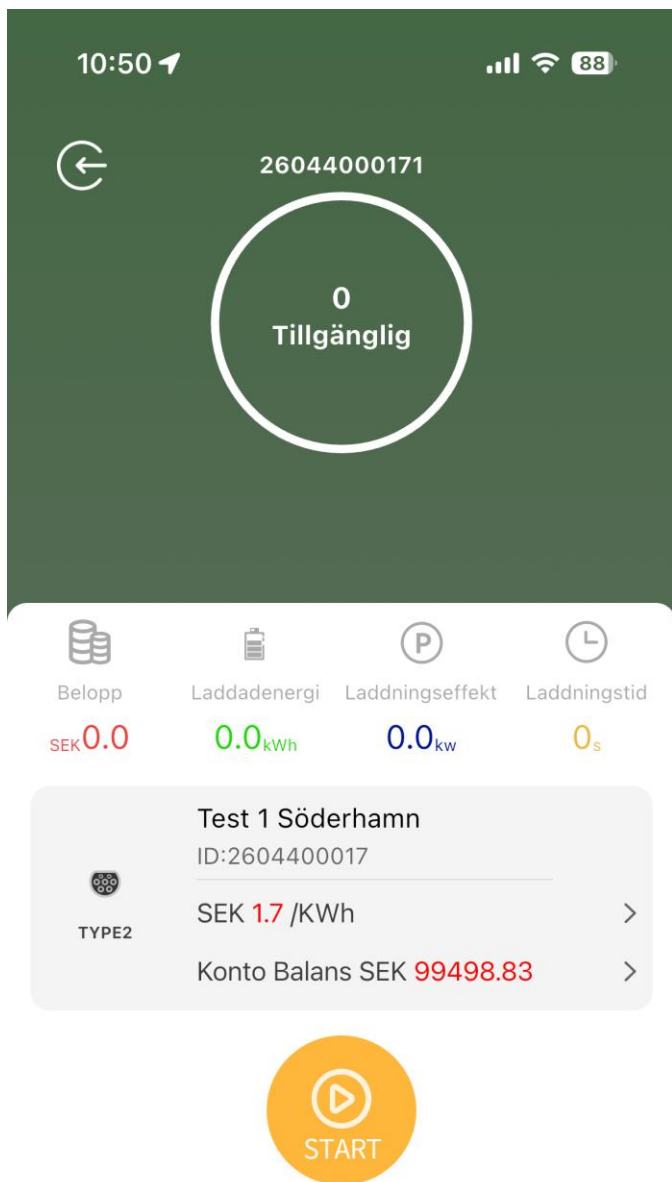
10:50

88

26044000171

0
Tillgänglig

Belopp
SEK0.0

Laddadenergi
0.0kWh

Laddningseffekt
0.0kw

Laddningstid
0s

Test 1 Söderhamn
ID:2604400017

TYPE2

SEK 1.7 /KWh

Konto Balans SEK 99498.83

START